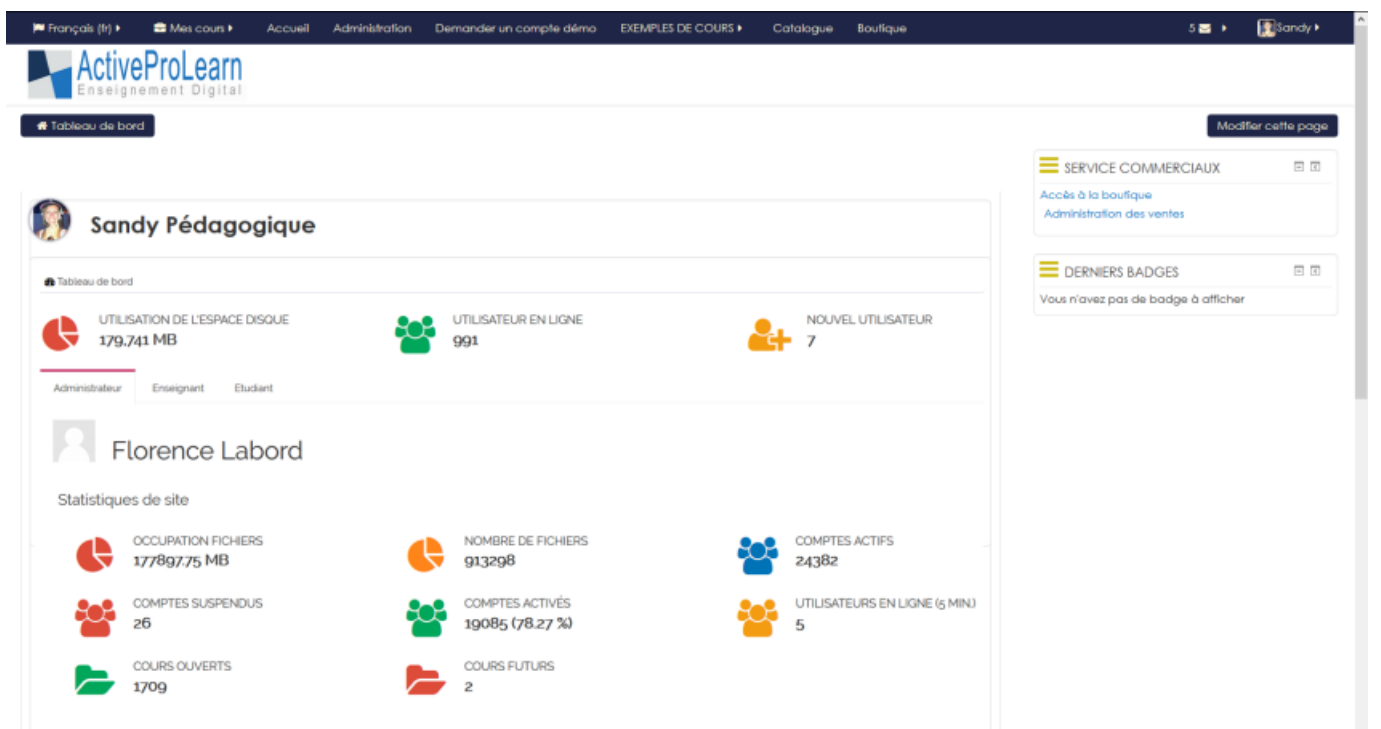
Français (fr) Mes cours Accueil Administration Demander un compte démo EXEMPLES DE COURS Catalogue Boutique 5 Sandy

ActiveProLearn
Enseignement Digital

Tableau de bord

Modifier cette page

SERVICE COMMERCIAUX
Accès à la boutique
Administration des ventes

DERNIERS BADGES
Vous n'avez pas de badge à afficher

Sandy Pédagogique

Tableau de bord

UTILISATION DE L'ESPACE DISQUE
179,741 MB

UTILISATEUR EN LIGNE
991

NOUVEL UTILISATEUR
7

Administrateur Enseignant Etudiant

Florence Labord

Statistiques de site

OCCUPATION FICHIERS
177897.75 MB

NOMBRE DE FICHIERS
913298

COMPTES ACTIFS
24382

COMPTES SUSPENDUS
26

COMPTES ACTIVÉS
19085 (78.27 %)

UTILISATEURS EN LIGNE (5 MIN.)
5

COURS OUVERTS
1709

COURS FUTURS
2